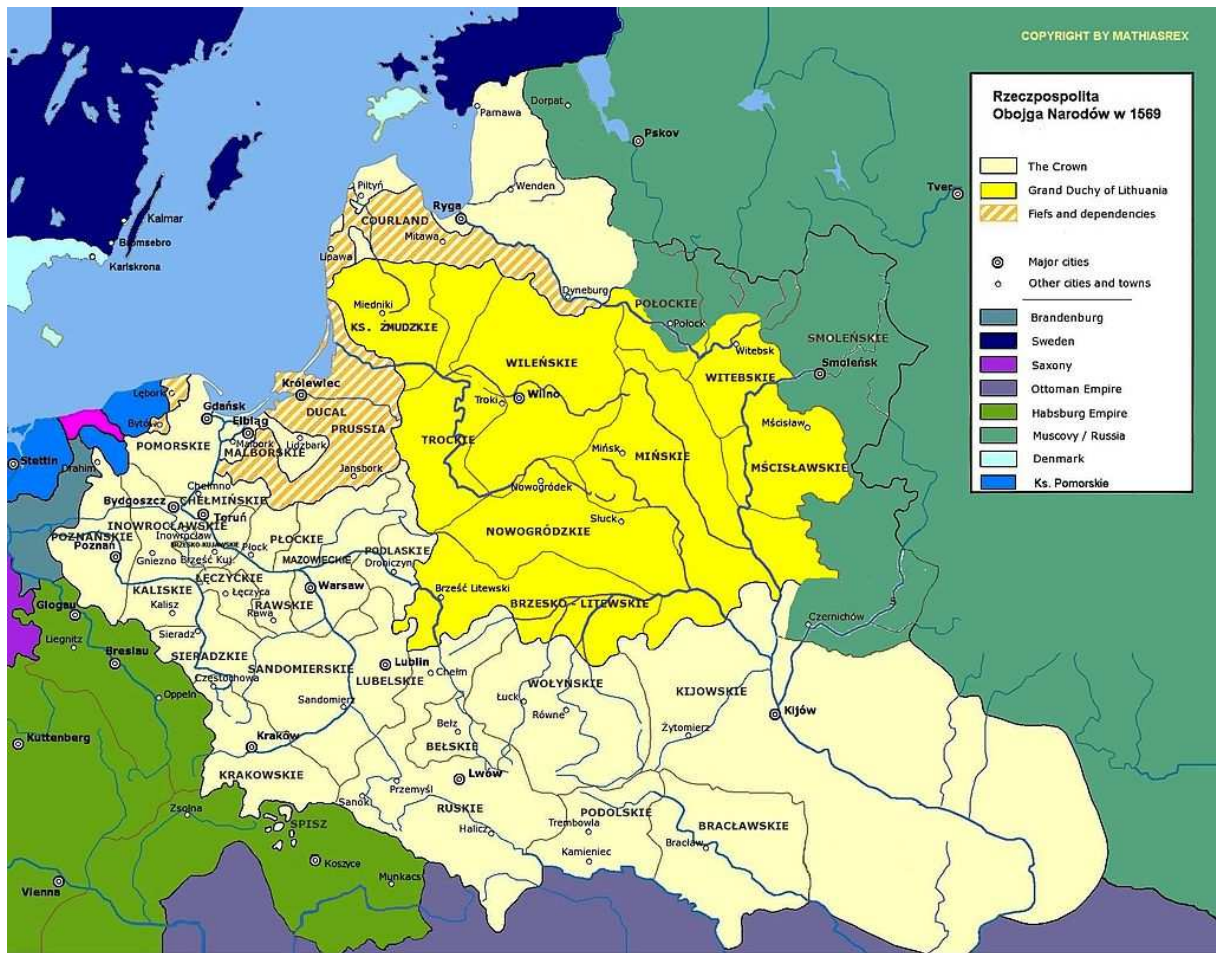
COPYRIGHT BY MATHIASREX

Rzeczpospolita
Obojga Narodów w 1569

The Crown
Grand Duchy of Lithuania
Fiefs and dependencies

Major cities
Other cities and towns

Brandenburg
Sweden
Saxony
Ottoman Empire
Habsburg Empire
Muscovy / Russia
Denmark
Ks. Pomorskie

Dorpat
Parnawa
Pskov
Tver
Wenden
Pityń
Ryga
COURLAND
Mitawa
Lipawa
Kalmar
Blomsebro
Karlskrona
Dyneburg
POŁOCKIE
Połock
Miedniki
KS. ŻMUDZKIE
SMOLEŃSKIE
Smoleńsk
Witebsk
WITEBSKIE
WILEŃSKIE
Wilno
Troki
Królewiec
DUCAL
PRUSSIA
Lębork
Bytów
Gdańsk
Elbląg
Malbork
Lidzbark
MALBORSKIE
POMORSKIE
Stettin
Drahim
Jansbork
TROCKIE
Mińsk
MIŃSKIE
Mścisław
MŚCISŁAWSKIE
Nowogródek
Słuck
NOWOGRÓDZKIE
Bydgoszcz
CHEŁMIŃSKIE
Chełmno
Toruń
INOWROCŁAWSKIE
Inowrocław
POZNAŃSKIE
Poznań
Gniezno
Brześć Kuj.
Płock
PŁOCKIE
MAZOWIECKIE
PODLASKIE
Drohiczyn
ŁĘCZYCKIE
Łęczyca
KALISKIE
Kalisz
Warsaw
RAWSKIE
Rawa
Brześć Litewski
BRZESKO - LITEWSKIE
Czernichów
Glogau
Liegnitz
Breslau
Sieradz
SIERADZKIE
Oppeln
Częstochowa
SANDOMIERSKIE
Sandomierz
Lublin
LUBELSKIE
Chełm
Łuck
WOŁYŃSKIE
Równe
KIJOWSKIE
Żytomierz
Kijów
Kuttenberg
Kraków
Bełz
BEŁSKIE
Lwów
KRAKOWSKIE
Przemyśl
Sanok
RUSKIE
Halicz
Trembowla
PODOLSKIE
Kamieniec
Bracław
BRACŁAWSKIE
Zsolna
SPISZ
Koszyce
Munkacs
Vienna